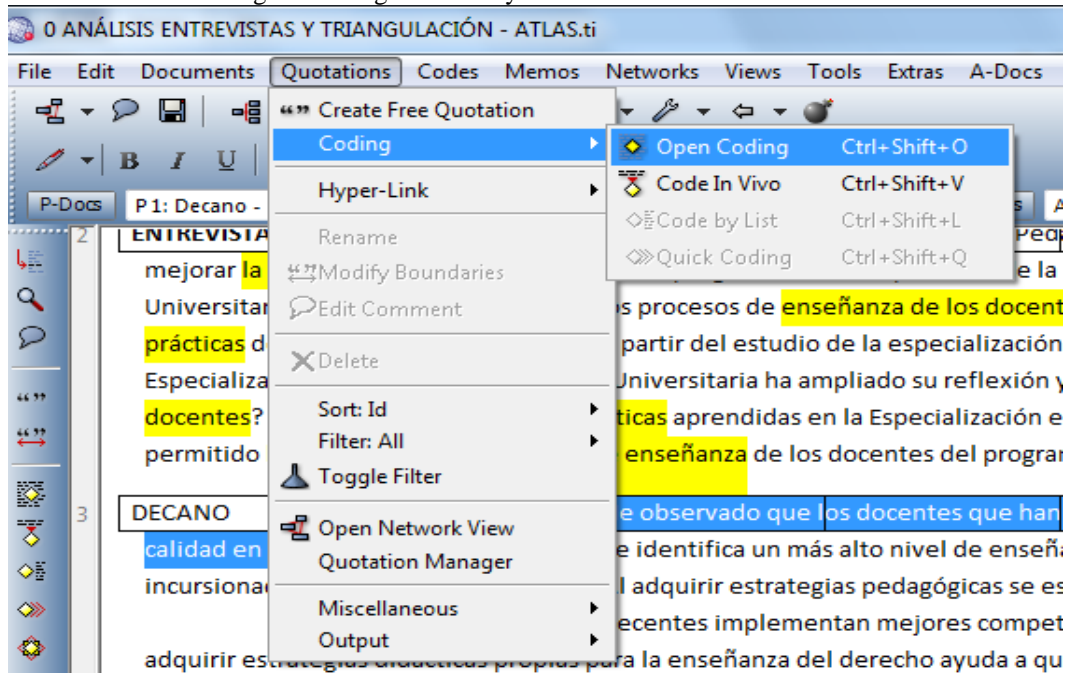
0 ANÁLISIS ENTREVISTAS Y TRIANGULACIÓN - ATLAS.ti

File Edit Documents Quotations Codes Memos Networks Views Tools Extras A-Docs

P-Docs P 1: Decano -

Create Free Quotation
Coding
Hyper-Link
Rename
Modify Boundaries
Edit Comment
Delete
Sort: Id
Filter: All
Toggle Filter
Open Network View
Quotation Manager
Miscellaneous
Output

Open Coding Ctrl+Shift+O
Code In Vivo Ctrl+Shift+V
Code by List Ctrl+Shift+L
Quick Coding Ctrl+Shift+Q

2 ENTREVISTA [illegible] Peda
mejorar la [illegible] e la
Universitar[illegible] s procesos de enseñanza de los docent
prácticas d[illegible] partir del estudio de la especialización
Especializa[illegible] Universitaria ha ampliado su reflexión y
docentes? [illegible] ticas aprendidas en la Especialización e
permitido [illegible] enseñanza de los docentes del progra

3 DECANO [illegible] e observado que los docentes que han
calidad en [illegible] e identifica un más alto nivel de enseña
incursiona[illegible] l adquirir estrategias pedagógicas se es
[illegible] ecentes implementan mejores compet
adquirir estrategias didácticas propias para la enseñanza del derecho ayuda a qu